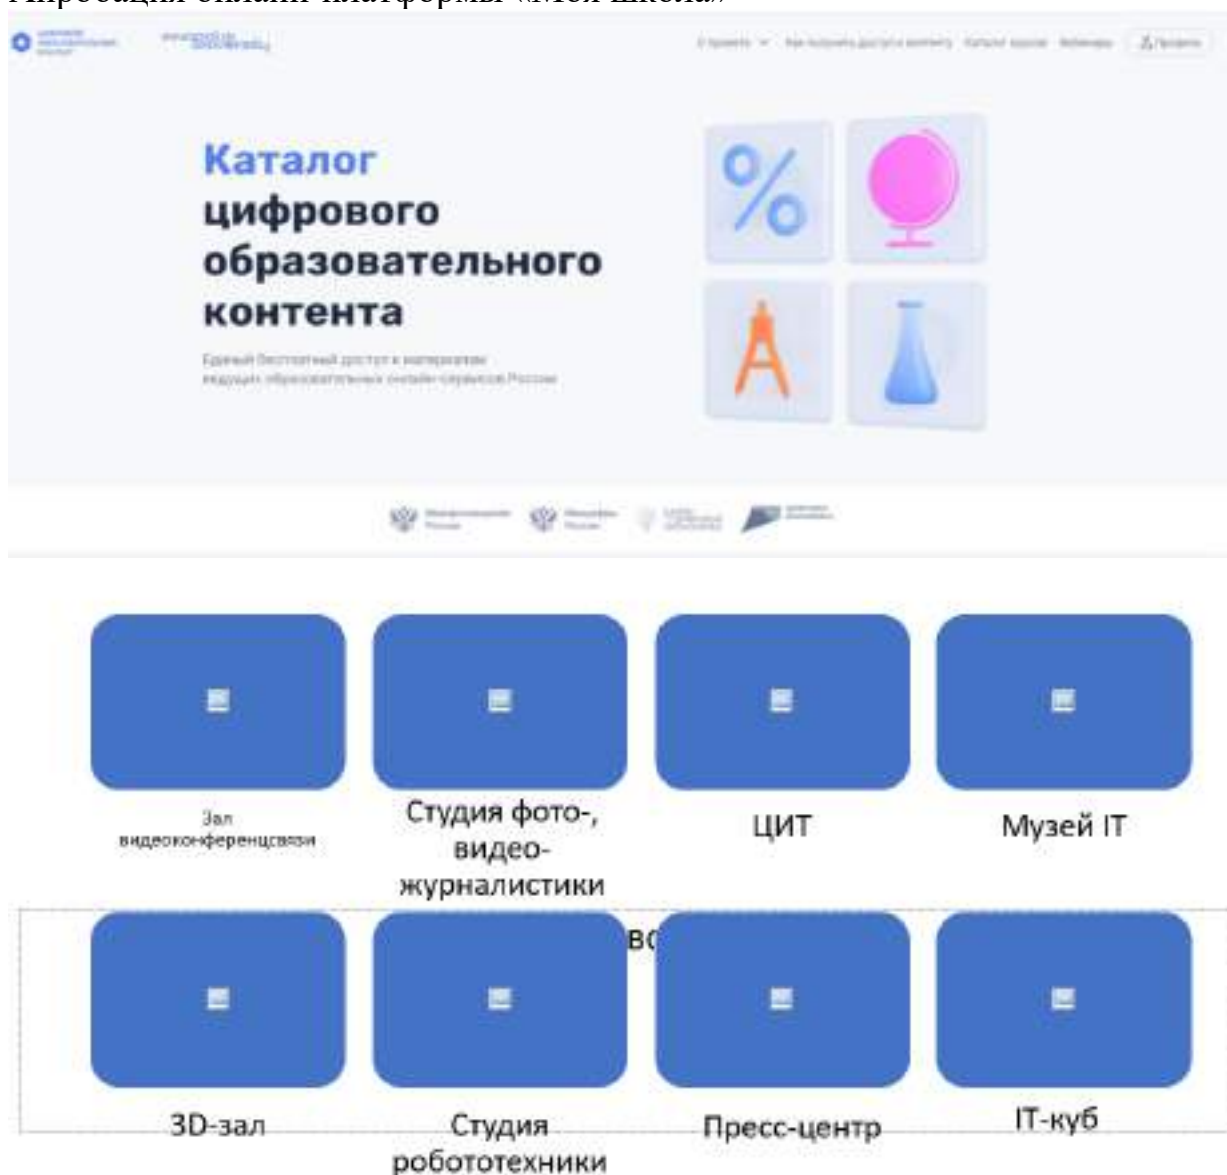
Апробация онлайн платформы «Моя школа»

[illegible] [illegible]

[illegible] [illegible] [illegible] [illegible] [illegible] Профиль

Каталог цифрового образовательного контента

Единый бесплатный доступ к материалам ведущих образовательных онлайн-сервисов России

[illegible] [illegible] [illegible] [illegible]

Зал видеоконференцсвязи

Студия фото-, видео-журналистики

ЦИТ

Музей IT

вс

3D-зал

Студия робототехники

Пресс-центр

IT-куб